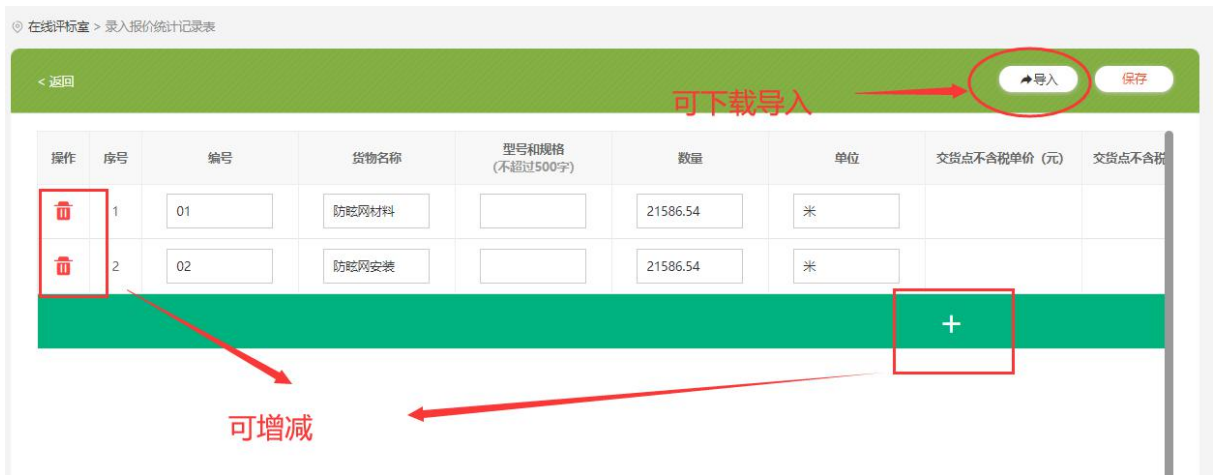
在线评标室 > 录入报价统计记录表

< 返回

导入 保存

可下载导入

| 操作 | 序号 | 编号 | 货物名称 | 型号和规格 (不超过500字) | 数量 | 单位 | 交货点不含税单价（元） | 交货点不含税 |
|---|---|---|---|---|---|---|---|---|
| | 1 | 01 | 防眩网材料 | | 21586.54 | 米 | | |
| | 2 | 02 | 防眩网安装 | | 21586.54 | 米 | | |

+

可增减